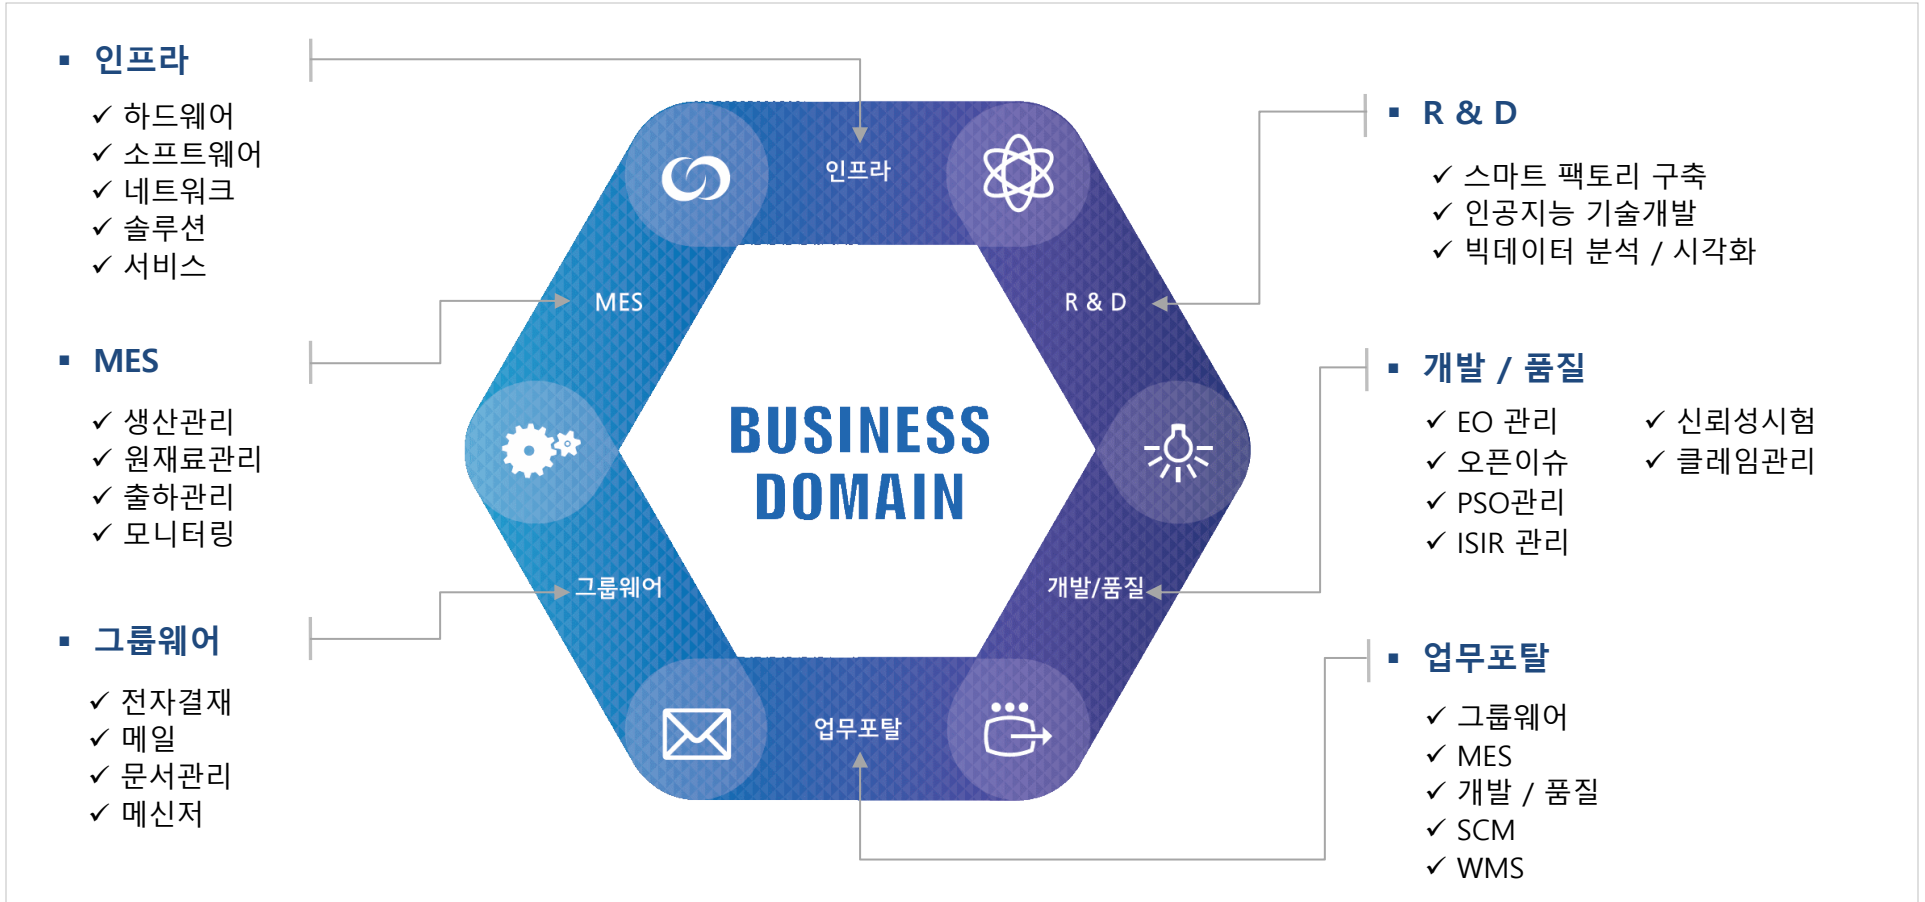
▪ 인프라

✓ 하드웨어
✓ 소프트웨어
✓ 네트워크
✓ 솔루션
✓ 서비스

▪ MES

✓ 생산관리
✓ 원재료관리
✓ 출하관리
✓ 모니터링

▪ 그룹웨어

✓ 전자결재
✓ 메일
✓ 문서관리
✓ 메신저

인프라
MES
R & D
그룹웨어
개발/품질
업무포탈

BUSINESS DOMAIN

▪ R & D

✓ 스마트 팩토리 구축
✓ 인공지능 기술개발
✓ 빅데이터 분석 / 시각화

▪ 개발 / 품질

✓ EO 관리
✓ 오픈이슈
✓ PSO관리
✓ ISIR 관리

✓ 신뢰성시험
✓ 클레임관리

▪ 업무포탈

✓ 그룹웨어
✓ MES
✓ 개발 / 품질
✓ SCM
✓ WMS